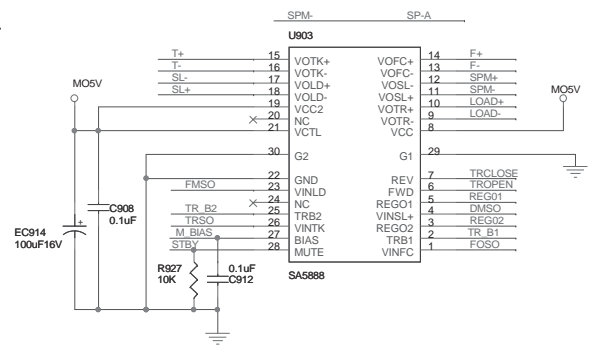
SPM-
SP-A
U903
T+
T-
SL-
SL+
15
16
17
18
19
20
21
VOTK+
VOTK-
VOLD+
VOLD-
VCC2
NC
VCTL
VOFC+
VOFC-
VOSL-
VOSL+
VOTR+
VOTR-
VCC
14
13
12
11
10
9
8
F+
F-
SPM+
SPM-
LOAD+
LOAD-
MO5V
MO5V
30
G2
G1
29
22
23
24
25
26
27
28
GND
VINLD
NC
TRB2
VINTK
BIAS
MUTE
REV
FWD
REGO1
VINSL+
REGO2
TRB1
VINFC
7
6
5
4
3
2
1
TRCLOSE
TROPEN
REG01
DMSO
REG02
TR_B1
FOSO
FMSO
TR_B2
TRSO
M_BIAS
STBY
C908
0.1uF
EC914
100uF16V
+
R927
10K
0.1uF
C912
SA5888